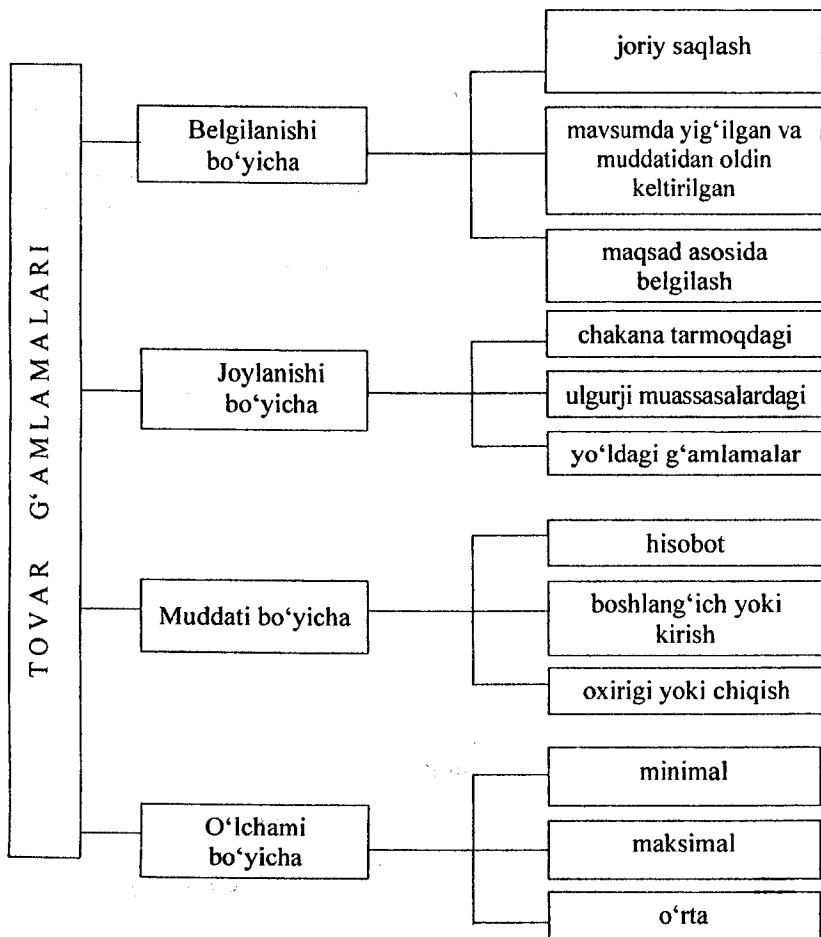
TOVAR G'AMLAMALARI

Belgilanishi bo'yicha

joriy saqlash

mavsumda yig'ilgan va muddatidan oldin keltirilgan

maqsad asosida belgilash

Joylanishi bo'yicha

chakana tarmoqdagi

ulgurji muassasalardagi

yo'ldagi g'amlamalar

Muddati bo'yicha

hisobot

boshlang'ich yoki kirish

oxirigi yoki chiqish

O'lchami bo'yicha

minimal

maksimal

o'rta